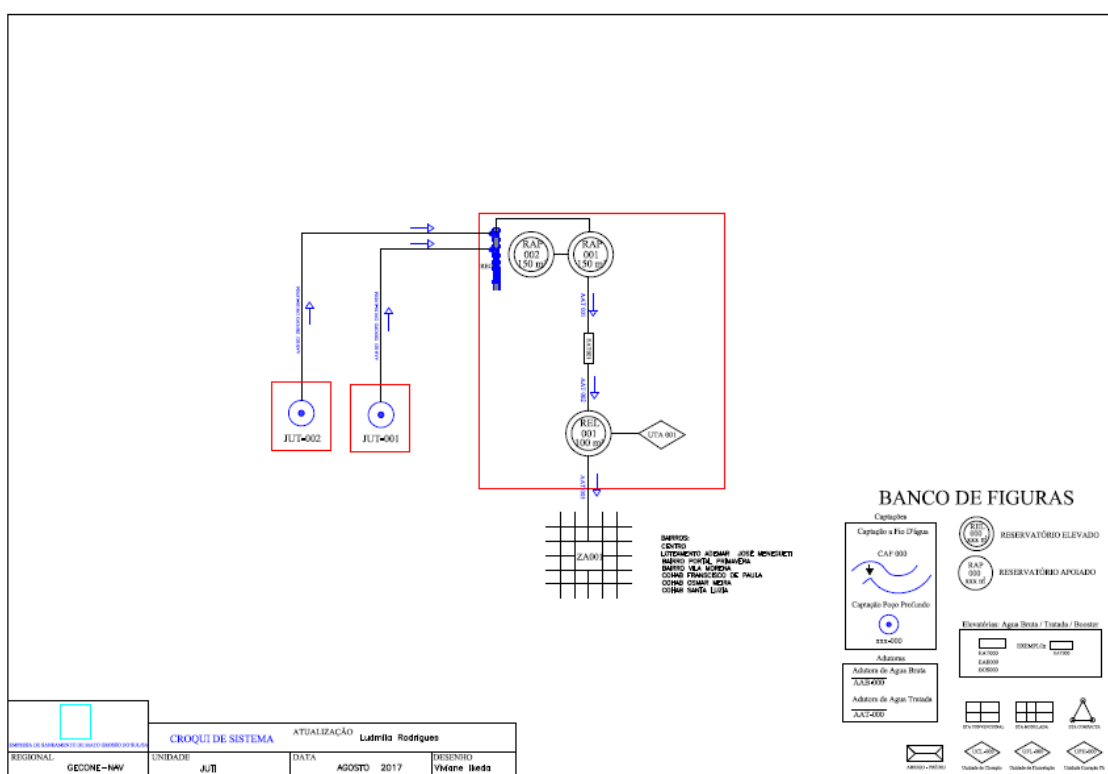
RAP
002
150 m³

RAP
001
150 m³

REL
001
100 m³

UTA 001

JUT-002

JUT-001

ZA001

BAIRROS:
CENTRO
LOTEAMENTO ADEMAR JOSÉ MENEGHETI
BAIRRO PORTAL PRIMAVERA
BAIRRO VILA MORENA
COHAB FRANCISCO DE PAULA
COHAB OSMAR MEIRA
COHAB SANTA LUZIA

BANCO DE FIGURAS

Captações
Captação a Fio D'água
CAF 000
Captação Poço Profundo
xxx-000

REL
000
xxx m³
RESERVATÓRIO ELEVADO

RAP
000
xxx m³
RESERVATÓRIO APOIADO

Elevatórias: Agua Bruta / Tratada / Booster
EAT000
EAB000
BOS000
EXEMPLO:
EAT001

Adutoras
Adutora de Agua Bruta
AAB-000
Adutora de Agua Tratada
AAT-000

EMPRESA DE SANEAMENTO DE MATO GROSSO DO SUL S/A
CROQUI DE SISTEMA
ATUALIZAÇÃO
Ludmila Rodrigues
REGIONAL
GECONE-NAV
UNIDADE
JUTI
DATA
AGOSTO 2017
DESENHO
Viviane Ikeda